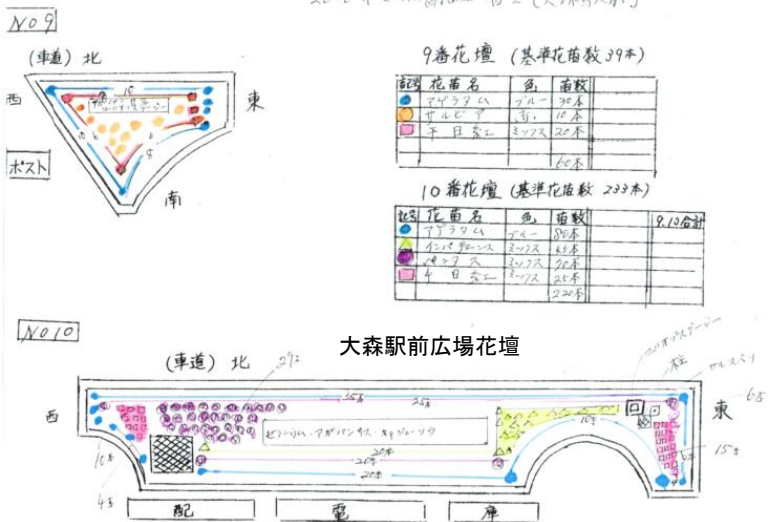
No 9

(車道) 北

西

東

南

ポスト

10

9番花壇 (基準花苗数 39本)

| 記号 | 花苗名 | 色 | 苗数 |
|---|---|---|---|
| ● | アゲラタム | ブルー | 30本 |
| ● | サルビア | 赤 | 10本 |
| ■ | 千日紅 | ミックス | 20本 |
| | | | 60本 |

10番花壇 (基準花苗数 233本)

| 記号 | 花苗名 | 色 | 苗数 | 9.10合計 |
|---|---|---|---|---|
| ● | アゲラタム | ブルー | 80本 | |
| ▲ | インパチェンス | ミックス | 65本 | |
| ● | ペンタス | ミックス | 70本 | |
| ■ | 千日紅 | ミックス | 25本 | |
| | | | 220本 | |

No 10

大森駅前広場花壇

(車道) 北

西

東

ビョウヤナギ・アガパンサス・ギボウシ・ツワ

25本

20本

20本

10本

4本

15本

68

配

電

庫